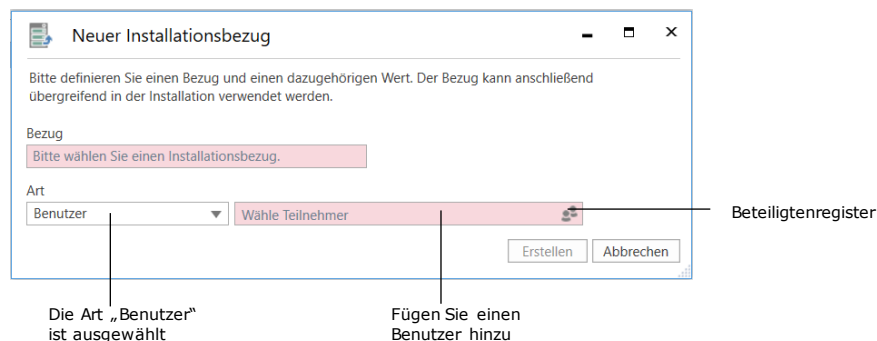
Neuer Installationsbezug

Bitte definieren Sie einen Bezug und einen dazugehörigen Wert. Der Bezug kann anschließend übergreifend in der Installation verwendet werden.

Bezug

Bitte wählen Sie einen Installationsbezug.

Art

Benutzer

Wähle Teilnehmer

Beteiligtenregister

Erstellen

Abbrechen

Die Art „Benutzer“ ist ausgewählt

Fügen Sie einen Benutzer hinzu